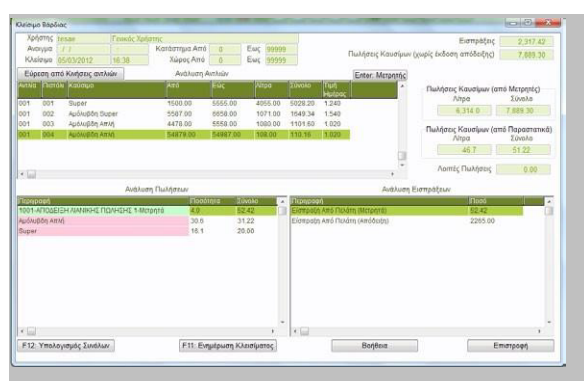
Κλείσιμο Βάρδιας

Χρήστης: tvoax Γενικός Χρήστης
Ανοιγμα: / /
Κλείσιμο: 05/03/2012 16:38
Κατάστημα Από: 0 Εως: 99999
Χώρος Από: 0 Εως: 99999

Εισπράξεις: 2,317.42
Πωλήσεις Καυσίμων (χωρίς έκδοση απόδειξης): 7,889.30

Εύρεση από Κινήσεις αντλιών
Ανάλυση Αντλιών
Εnter. Μετρητής

| Αντλία | Πιστολ. | Καύσιμο | Από | Εώς | Λίτρα | Σύνολο | Τιμή Ημέρας |
|---|---|---|---|---|---|---|---|
| 001 | 001 | Super | 1500.00 | 5555.00 | 4055.00 | 5028.20 | 1.240 |
| 001 | 002 | Αμόλυβδη Super | 5587.00 | 6658.00 | 1071.00 | 1649.34 | 1.540 |
| 001 | 003 | Αμόλυβδη Απλή | 4478.00 | 5558.00 | 1080.00 | 1101.60 | 1.020 |
| 001 | 004 | Αμόλυβδη Απλή | 54879.00 | 54987.00 | 108.00 | 110.16 | 1.020 |

Πωλήσεις Καυσίμων (από Μετρητές)
Λίτρα: 6,314.0 Σύνολο: 7,889.30

Πωλήσεις Καυσίμων (από Παραστατικά)
Λίτρα: 46.7 Σύνολο: 51.22

Λοιπές Πωλήσεις: 0.00

Ανάλυση Πωλήσεων

| Περιγραφή | Ποσότητα | Σύνολο |
|---|---|---|
| 1001-ΑΠΟΔΕΙΞΗ ΛΙΑΝΙΚΗΣ ΠΩΛΗΣΗΣ 1-Μετρητά | 4.0 | 52.42 |
| Αμόλυβδη Απλή | 30.6 | 31.22 |
| Super | 16.1 | 20.00 |

Ανάλυση Εισπράξεων

| Περιγραφή | Ποσό |
|---|---|
| Είσπραξη Από Πελάτη (Μετρητά) | 52.42 |
| Είσπραξη Από Πελάτη (Απόδειξη) | 2265.00 |

F12: Υπολογισμός Συνόλων
F11: Ενημέρωση Κλεισίματος
Βοήθεια
Επιστροφή